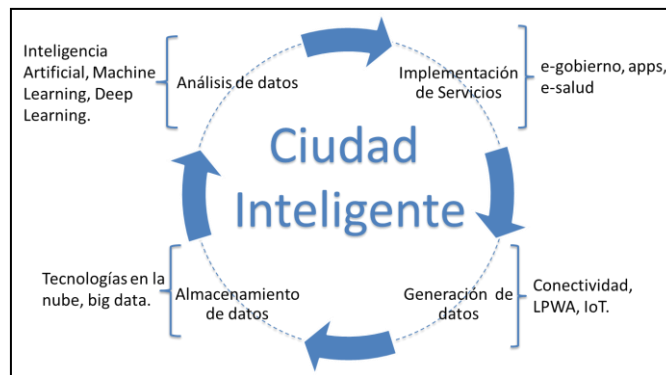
Inteligencia Artificial, Machine Learning, Deep Learning.

Análisis de datos

Implementación de Servicios

e-gobierno, apps, e-salud

Ciudad Inteligente

Tecnologías en la nube, big data.

Almacenamiento de datos

Generación de datos

Conectividad, LPWA, IoT.